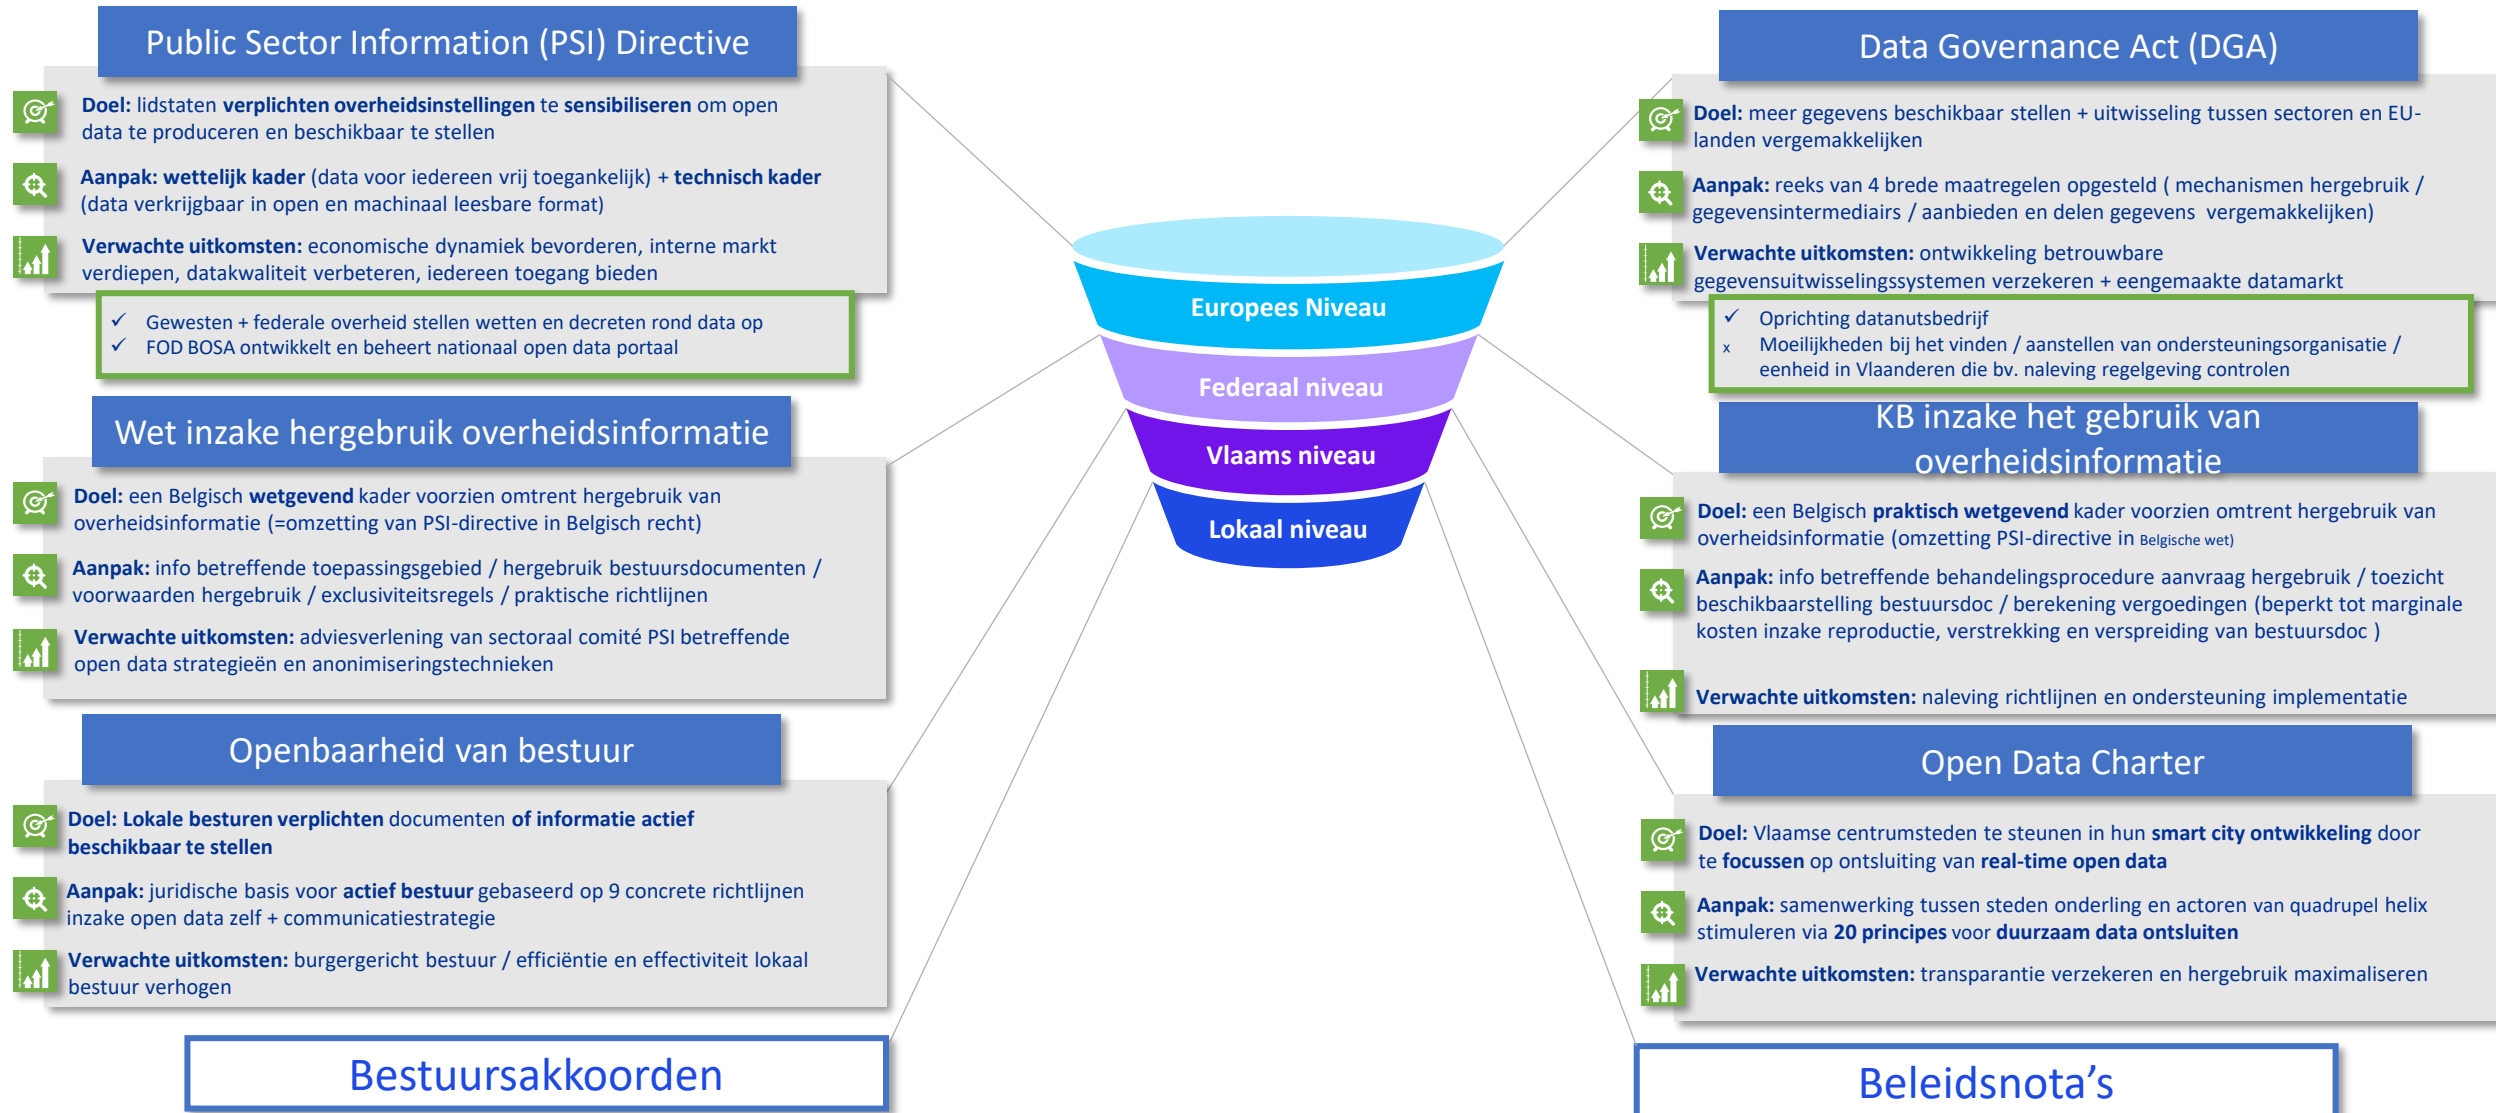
Public Sector Information (PSI) Directive

Doel: lidstaten verplichten overheidsinstellingen te sensibiliseren om open data te produceren en beschikbaar te stellen

Aanpak: wettelijk kader (data voor iedereen vrij toegankelijk) + technisch kader (data verkrijgbaar in open en machinaal leesbare format)

Verwachte uitkomsten: economische dynamiek bevorderen, interne markt verdiepen, datakwaliteit verbeteren, iedereen toegang bieden

✓ Gewesten + federale overheid stellen wetten en decreten rond data op
✓ FOD BOSA ontwikkelt en beheert nationaal open data portaal

Wet inzake hergebruik overheidsinformatie

Doel: een Belgisch wetgevend kader voorzien omtrent hergebruik van overheidsinformatie (=omzetting van PSI-directive in Belgisch recht)

Aanpak: info betreffende toepassingsgebied / hergebruik bestuursdocumenten / voorwaarden hergebruik / exclusiviteitsregels / praktische richtlijnen

Verwachte uitkomsten: adviesverlening van sectoraal comité PSI betreffende open data strategieën en anonimiseringstechnieken

Openbaarheid van bestuur

Doel: Lokale besturen verplichten documenten of informatie actief beschikbaar te stellen

Aanpak: juridische basis voor actief bestuur gebaseerd op 9 concrete richtlijnen inzake open data zelf + communicatiestrategie

Verwachte uitkomsten: burgergericht bestuur / efficiëntie en effectiviteit lokaal bestuur verhogen

Bestuursakkoorden

Europees Niveau

Federaal niveau

Vlaams niveau

Lokaal niveau

Data Governance Act (DGA)

Doel: meer gegevens beschikbaar stellen + uitwisseling tussen sectoren en EU-landen vergemakkelijken

Aanpak: reeks van 4 brede maatregelen opgesteld ( mechanismen hergebruik / gegevensintermediairs / aanbieden en delen gegevens vergemakkelijken)

Verwachte uitkomsten: ontwikkeling betrouwbare gegevensuitwisselingssystemen verzekeren + eengemaakte datamarkt

✓ Oprichting datanutsbedrijf
x Moeilijkheden bij het vinden / aanstellen van ondersteuningsorganisatie / eenheid in Vlaanderen die bv. naleving regelgeving controlen

KB inzake het gebruik van overheidsinformatie

Doel: een Belgisch praktisch wetgevend kader voorzien omtrent hergebruik van overheidsinformatie (omzetting PSI-directive in Belgische wet)

Aanpak: info betreffende behandelingsprocedure aanvraag hergebruik / toezicht beschikbaarstelling bestuursdoc / berekening vergoedingen (beperkt tot marginale kosten inzake reproductie, verstrekking en verspreiding van bestuursdoc )

Verwachte uitkomsten: naleving richtlijnen en ondersteuning implementatie

Open Data Charter

Doel: Vlaamse centrumsteden te steunen in hun smart city ontwikkeling door te focussen op ontsluiting van real-time open data

Aanpak: samenwerking tussen steden onderling en actoren van quadrupel helix stimuleren via 20 principes voor duurzaam data ontsluiten

Verwachte uitkomsten: transparantie verzekeren en hergebruik maximaliseren

Beleidsnota's